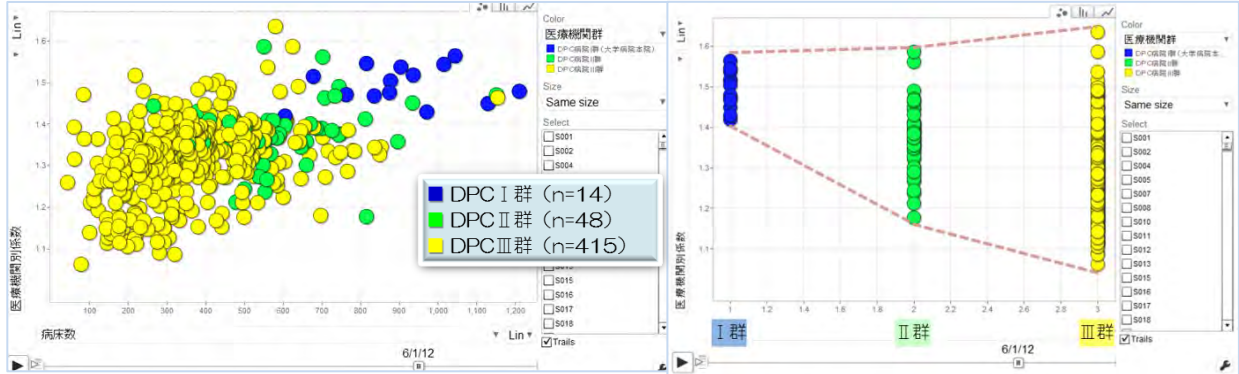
Lin
1.6
1.5
1.4
1.3
1.2
1.1
医療機関別係数
100 200 300 400 500 600 700 800 900 1,000 1,100 1,200
病床数
Lin
6/1/12

Color
医療機関群
DPC病院I群(大学病院本院)
DPC病院II群
DPC病院III群
Size
Same size
Select
S001
S002
S004
S015
S016
S017
S018
Trails

DPC I 群(n=14)
DPC II 群(n=48)
DPC III 群(n=415)

Lin
1.6
1.5
1.4
1.3
1.2
1.1
医療機関別係数
1 1.2 1.4 1.6 1.8 2 2.2 2.4 2.6 2.8 3
I 群
II 群
III 群
6/1/12

Color
医療機関群
DPC病院I群(大学病院本
DPC病院II群
DPC病院III群
Size
Same size
Select
S001
S002
S004
S005
S007
S008
S010
S011
S012
S013
S015
S016
S017
S018
Trails